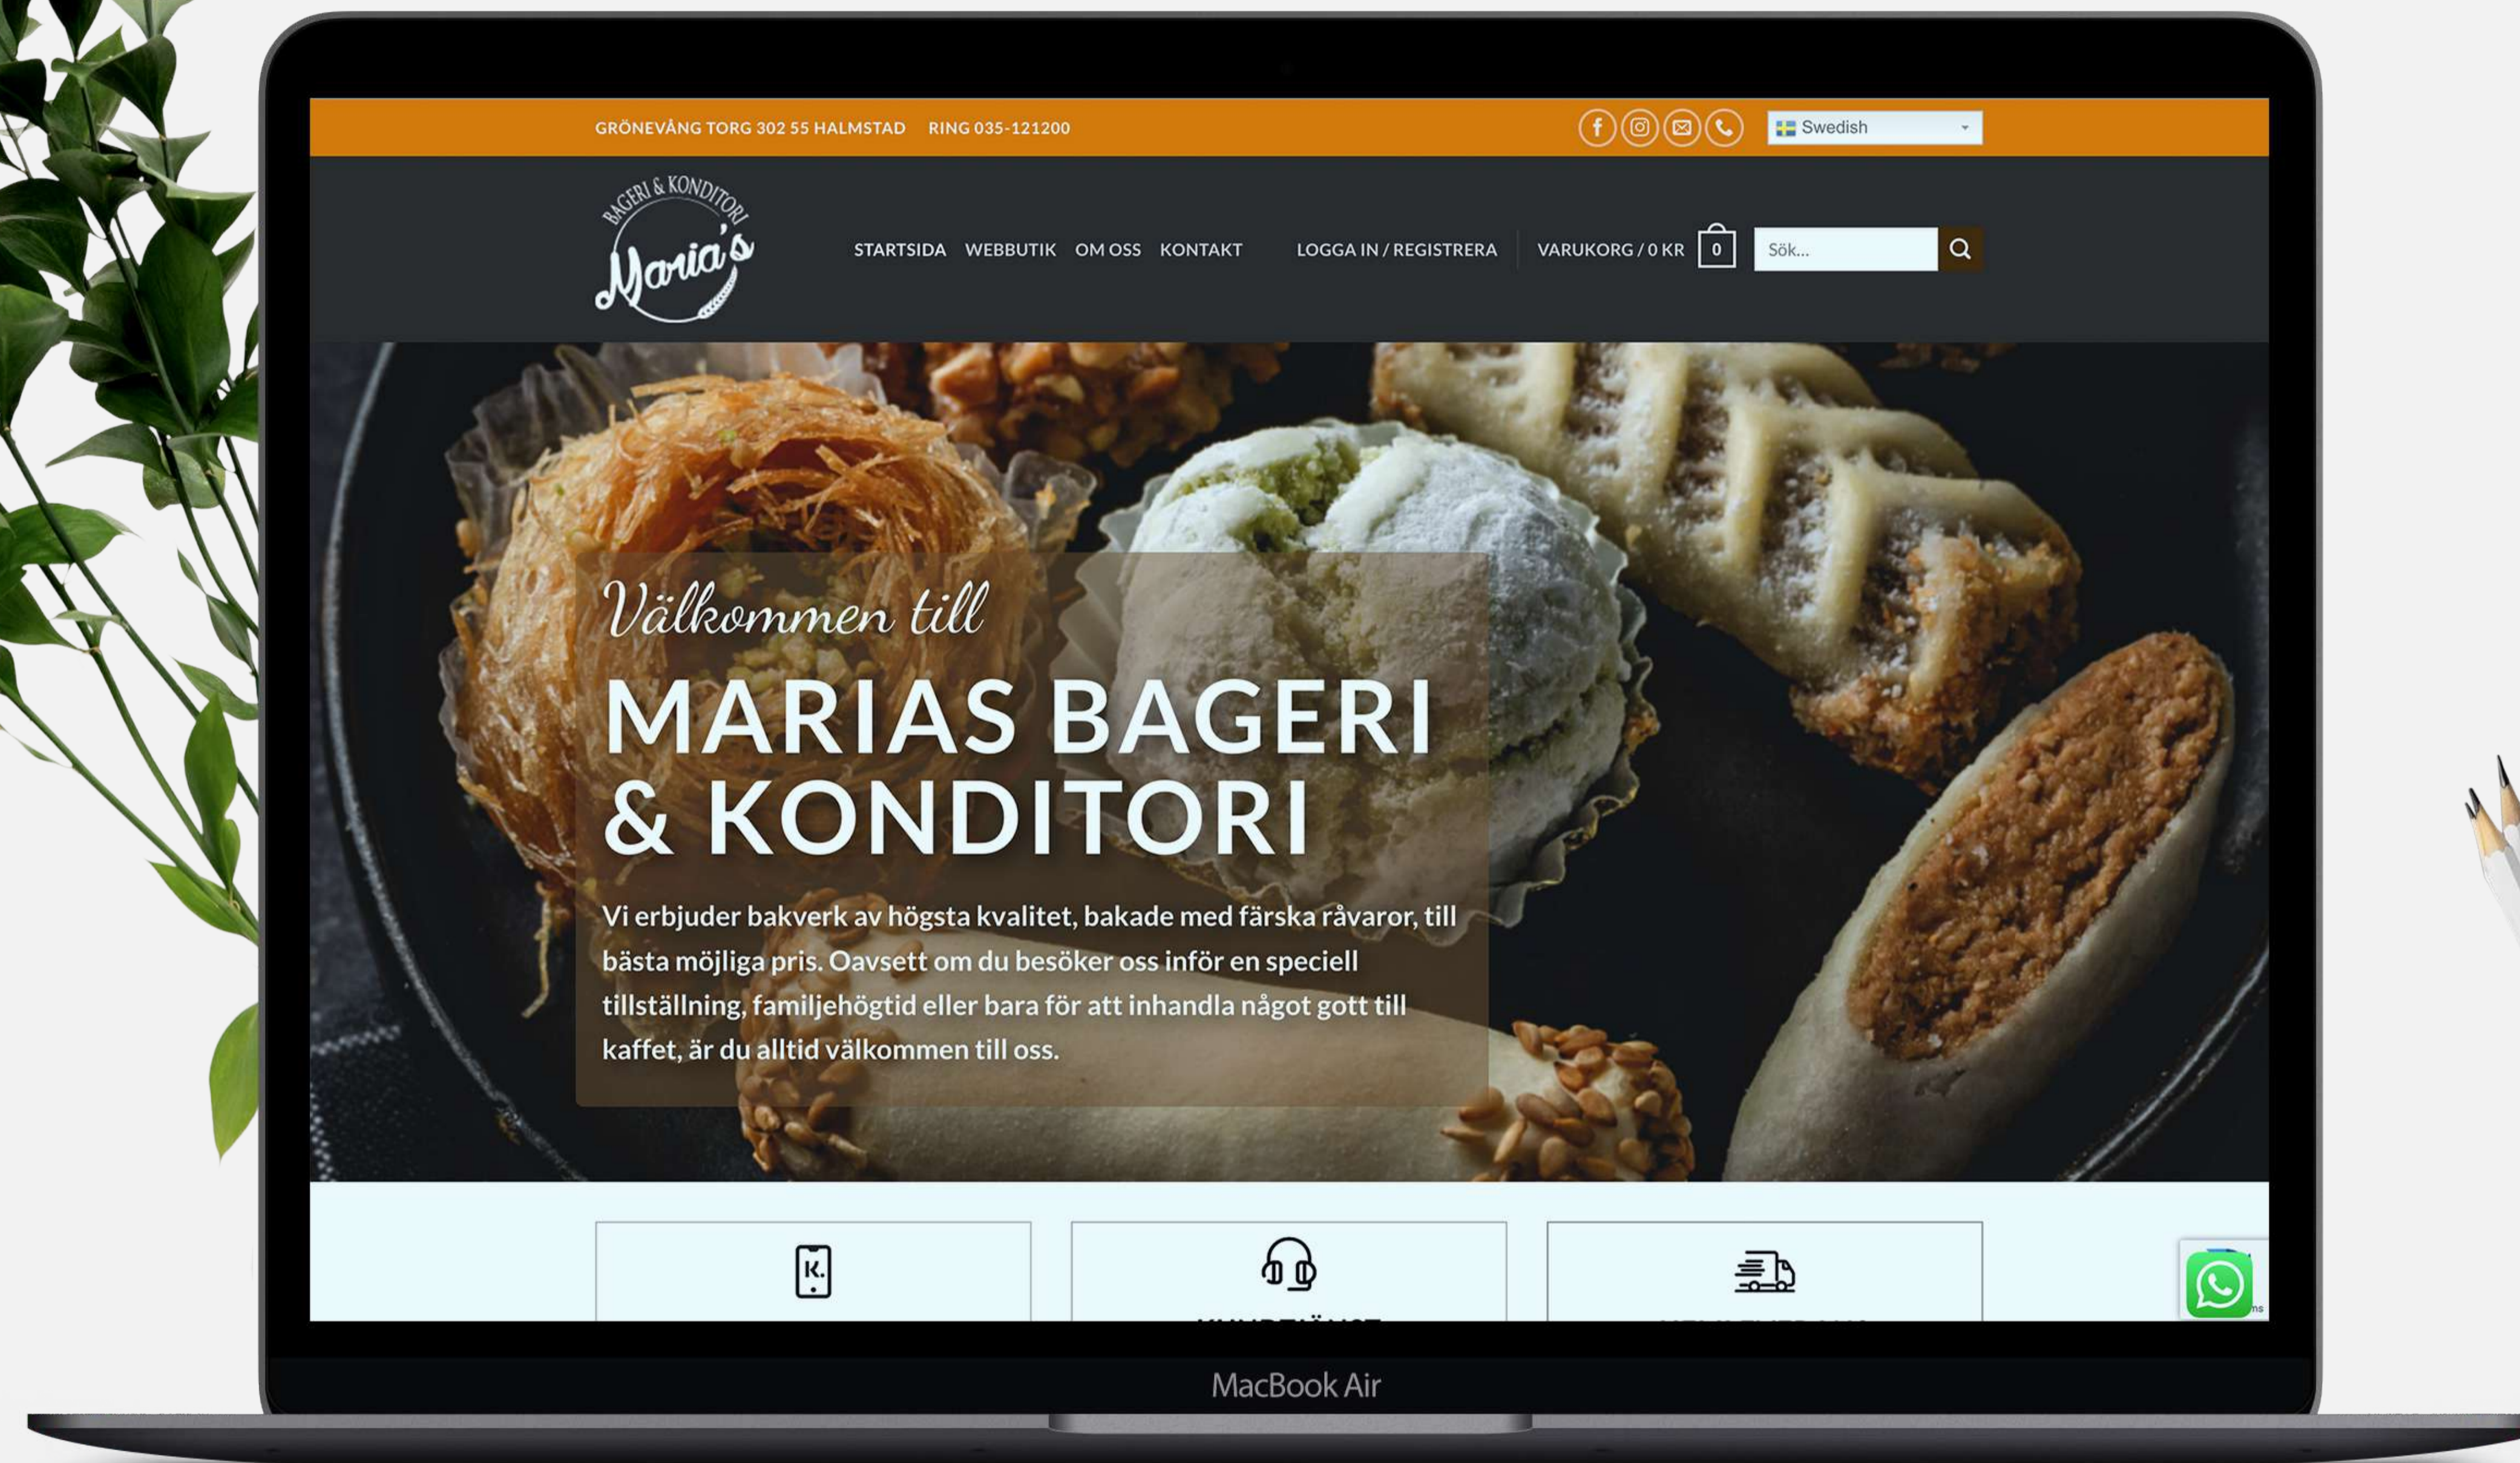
GRÖNEVÅNG TORG 302 55 HALMSTAD RING 035-121200

Swedish

BAGERI & KONDITORI
Maria's

STARTSIDA WEBBUTIK OM OSS KONTAKT LOGGA IN / REGISTRERA VARUKORG / 0 KR 0

Sök...

Välkommen till

MARIAS BAGERI & KONDITORI

Vi erbjuder bakverk av högsta kvalitet, bakade med färska råvaror, till bästa möjliga pris. Oavsett om du besöker oss inför en speciell tillställning, familjehögtid eller bara för att inhandla något gott till kaffet, är du alltid välkommen till oss.

K.

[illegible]

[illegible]

MacBook Air